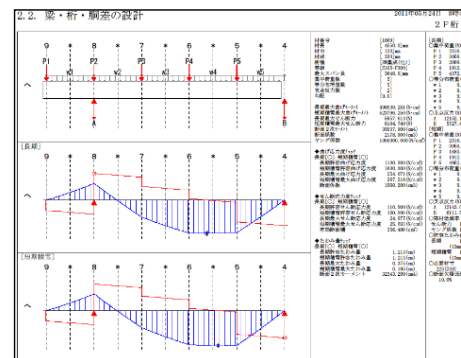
2.2. 梁・桁・胴差の設計

2011年05月24日

2F桁

9 8 7 6 5 4

P1 P2 P3 P4 P5

w1 w2 w3 w4 w5

A B

[長期]

9 8 7 6 5 4

[短期積雪]

9 8 7 6 5 4

部材番号 [1003]
材長 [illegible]
材幅 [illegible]
材せい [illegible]
樹種 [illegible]
等級 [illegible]
最大スパン長 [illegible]
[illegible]

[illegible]

◆曲げ応力度チェック
長期[○] 短期積雪[○]

◆せん断応力度チェック
長期[○] 短期積雪[○]

◆たわみチェック
長期[○] 短期積雪[○]

[長期]
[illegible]

[短期積雪]
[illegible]